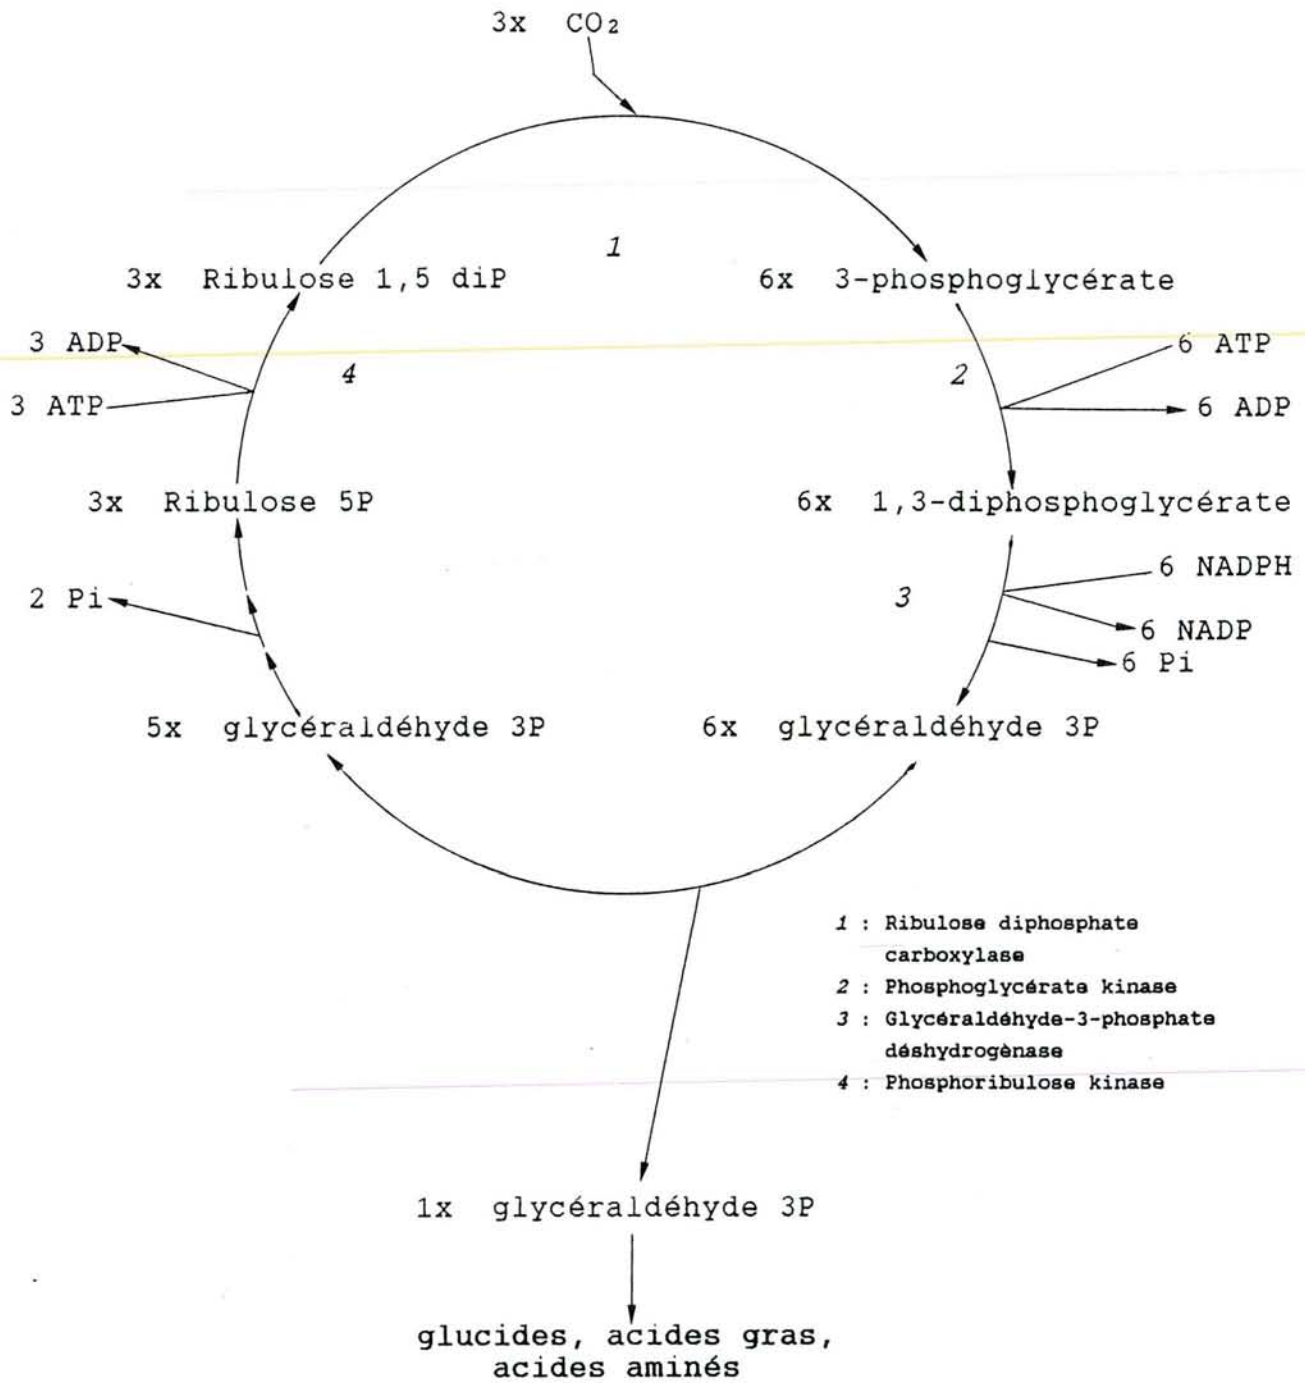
3x $CO_2$

1

3x Ribulose 1,5 diP

6x 3-phosphoglycérate

3 ADP

3 ATP

4

2

6 ATP

6 ADP

3x Ribulose 5P

6x 1,3-diphosphoglycérate

6 NADPH

2 Pi

3

6 NADP

6 Pi

5x glycéraldéhyde 3P

6x glycéraldéhyde 3P

1 : Ribulose diphosphate carboxylase
2 : Phosphoglycérate kinase
3 : Glycéraldéhyde-3-phosphate déshydrogènase
4 : Phosphoribulose kinase

1x glycéraldéhyde 3P

glucides, acides gras, acides aminés